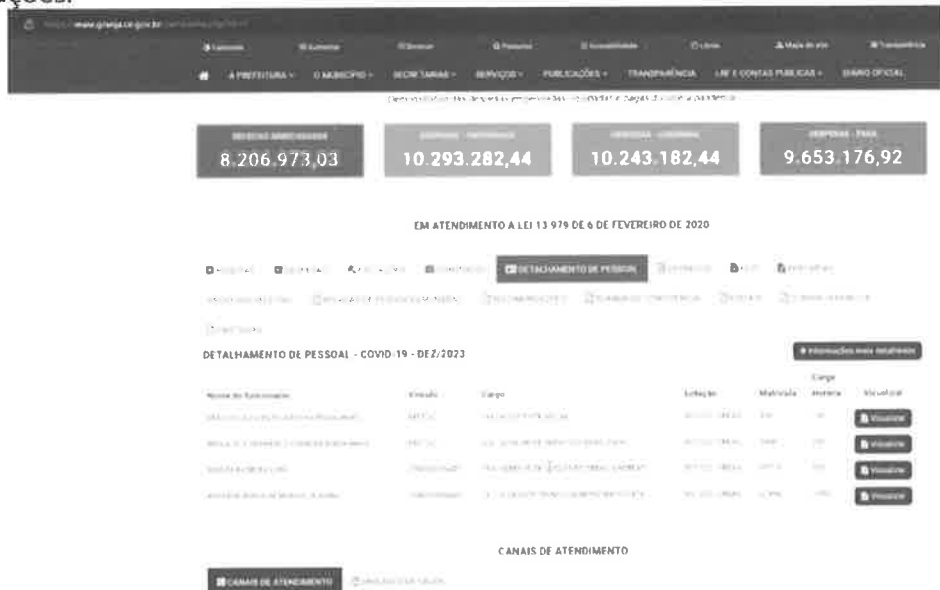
ações.

https://www.granja.ce.gov.br/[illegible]

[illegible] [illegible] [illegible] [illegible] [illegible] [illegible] Mapa do site Transparência

A PREFEITURA · O MUNICÍPIO · SECRETARIAS · SERVIÇOS · PUBLICAÇÕES · TRANSPARÊNCIA · LRF E CONTAS PÚBLICAS · DIÁRIO OFICIAL

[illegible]

| RECEITAS ARRECADADAS | DESPESAS - EMPENHADAS | DESPESAS - LIQUIDADAS | DESPESAS - PAGAS |
|---|---|---|---|
| 8.206.973,03 | 10.293.282,44 | 10.243.182,44 | 9.653.176,92 |

EM ATENDIMENTO A LEI 13.979 DE 6 DE FEVEREIRO DE 2020

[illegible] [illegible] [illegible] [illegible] DETALHAMENTO DE PESSOAL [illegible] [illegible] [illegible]

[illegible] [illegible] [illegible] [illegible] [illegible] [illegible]

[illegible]

DETALHAMENTO DE PESSOAL - COVID-19 - DEZ/2023

Informações mais detalhadas

| Nome do Funcionário | Vínculo | Cargo | Lotação | Matrícula | Carga Horária | Visualizar |
|---|---|---|---|---|---|---|
| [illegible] | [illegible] | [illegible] | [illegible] | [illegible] | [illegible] | Visualizar |
| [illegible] | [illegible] | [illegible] | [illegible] | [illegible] | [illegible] | Visualizar |
| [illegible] | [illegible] | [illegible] | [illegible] | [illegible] | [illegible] | Visualizar |
| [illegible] | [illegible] | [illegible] | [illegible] | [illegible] | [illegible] | Visualizar |

CANAIS DE ATENDIMENTO

CANAIS DE ATENDIMENTO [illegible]